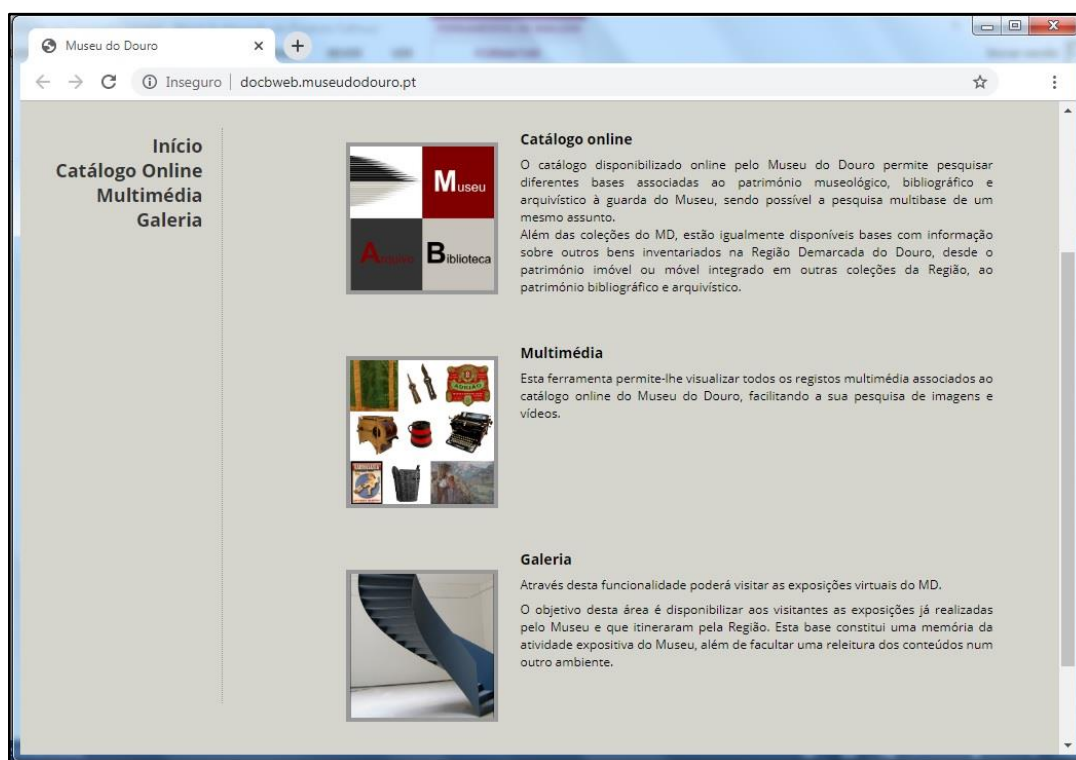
Museu do Douro

Inseguro | docbweb.museudodouro.pt

Início
Catálogo Online
Multimédia
Galeria

Museu
Arquivo
Biblioteca

Catálogo online

O catálogo disponibilizado online pelo Museu do Douro permite pesquisar diferentes bases associadas ao património museológico, bibliográfico e arquivístico à guarda do Museu, sendo possível a pesquisa multibase de um mesmo assunto.
Além das coleções do MD, estão igualmente disponíveis bases com informação sobre outros bens inventariados na Região Demarcada do Douro, desde o património imóvel ou móvel integrado em outras coleções da Região, ao património bibliográfico e arquivístico.

Multimédia

Esta ferramenta permite-lhe visualizar todos os registos multimédia associados ao catálogo online do Museu do Douro, facilitando a sua pesquisa de imagens e vídeos.

Galeria

Através desta funcionalidade poderá visitar as exposições virtuais do MD.

O objetivo desta área é disponibilizar aos visitantes as exposições já realizadas pelo Museu e que itineraram pela Região. Esta base constitui uma memória da atividade expositiva do Museu, além de facultar uma releitura dos conteúdos num outro ambiente.